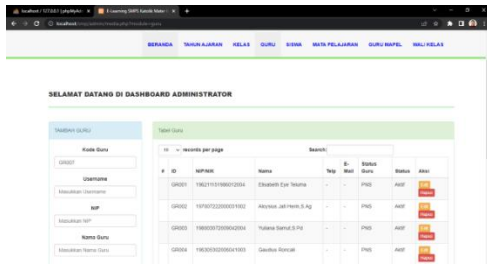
localhost / 127.0.0.1 / phpMyAdr × E-Learning SMPS Katolik Mater × +

localhost/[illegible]

BERANDA TAHUN AJARAN KELAS GURU SISWA MATA PELAJARAN GURU MAPEL WALI KELAS

SELAMAT DATANG DI DASHBOARD ADMINISTRATOR

TAMBAH GURU

Kode Guru

GR007

Username

Masukkan Username

NIP

Masukkan NIP

Nama Guru

Masukkan Nama Guru

Tabel Guru

10 records per page

Search:

| # | ID | NIP/NIK | Nama | Telp | E-Mail | Status Guru | Status | Aksi |
|---|---|---|---|---|---|---|---|---|
| | GR001 | 196211131988012004 | Elisabeth Eye Telaha | - | - | PNS | Aktif | Edit Hapus |
| | GR002 | 197007222000031002 | Aloysius Jati Hanik,S.Ag | - | - | PNS | Aktif | Edit Hapus |
| | GR003 | 196603072008042004 | Yuliana Samut,S.Pd | - | - | PNS | Aktif | Edit Hapus |
| | GR004 | 196305302008041003 | Gaudius Roncali | - | - | PNS | Aktif | Edit Hapus |